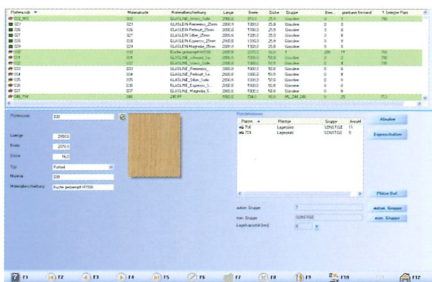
| Plattencode | Materialcode | Materialbezeichnung | Länge | Breite | Dicke | Gruppe | Bes... | geplanter Bestand | % belegter Platz |
|---|---|---|---|---|---|---|---|---|---|
| 020_WEI | 020 | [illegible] | 2050,0 | 1000,0 | 25,0 | Glasplatte | 0 | 1 | 0 |
| 021 | 021 | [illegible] | 2050,0 | 1000,0 | 25,0 | Glasplatte | 0 | 0 | |
| 026 | 026 | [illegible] | 2050,0 | 1000,0 | 25,0 | Glasplatte | 0 | 0 | |
| 027 | 027 | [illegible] | 2050,0 | 1000,0 | 25,0 | Glasplatte | 0 | 0 | |
| 028 | 028 | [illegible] | 2050,0 | 1000,0 | 25,0 | Glasplatte | 0 | 0 | |
| 029_WEI | 029 | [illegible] | 2050,0 | 1000,0 | 25,0 | Glasplatte | 0 | 0 | |
| 030 | 030 | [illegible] | 2050,0 | 1000,0 | 16,0 | Glasplatte | 0 | 7 | |
| 031 | 031 | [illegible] | 2050,0 | 1000,0 | 16,0 | Glasplatte | 0 | 0 | |
| 032 | 032 | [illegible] | 2050,0 | 1000,0 | 16,0 | Glasplatte | 0 | 0 | |
| 033 | 033 | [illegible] | 2050,0 | 1000,0 | 16,0 | Glasplatte | 0 | 0 | |
| 034 | 034 | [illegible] | 2050,0 | 1000,0 | 16,0 | Glasplatte | 0 | 0 | |
| 035 | 035 | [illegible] | 2050,0 | 1000,0 | 16,0 | Glasplatte | 0 | 0 | |
| 036 | 036 | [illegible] | 2050,0 | 1000,0 | 16,0 | Glasplatte | 0 | 0 | |
| 038_WEI | 038 | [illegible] | 2050,0 | 1000,0 | 16,0 | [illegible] | 0 | 0 | |

Plattencode 030

Länge 2050,0
Breite 2070,0
Dicke 16,0
Typ Furnier
Material 030
Materialbezeichnung Buche gedämpft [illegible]

| Platte | Platznr. | Gruppe | Anzahl |
|---|---|---|---|
| 1 | Lagerplatz | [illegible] | 1 |
| 2 | Lagerplatz | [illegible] | 0 |

Abladen
Einpositionieren
Platte Ende
aktive Gruppe
max. Gruppe
Lagerkapazität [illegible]
aktive Gruppe
akt. Gruppe

F1 F2 F3 F4 F5 F6 F7 F8 F9 F10 F12